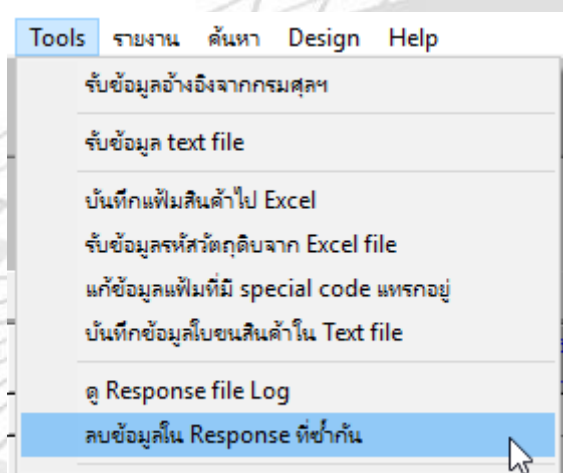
Tools รายงาน ค้นหา Design Help

รับข้อมูลอ้างอิงจากกรมศุลฯ

รับข้อมูล text file

บันทึกแฟ้มสินค้าไป Excel
รับข้อมูลรหัสวัตถุดิบจาก Excel file
แก้ข้อมูลแฟ้มที่มี special code แทรกอยู่
บันทึกข้อมูลใบขนสินค้าใน Text file

ดู Response file Log
ลบข้อมูลใน Response ที่ซ้ำกัน